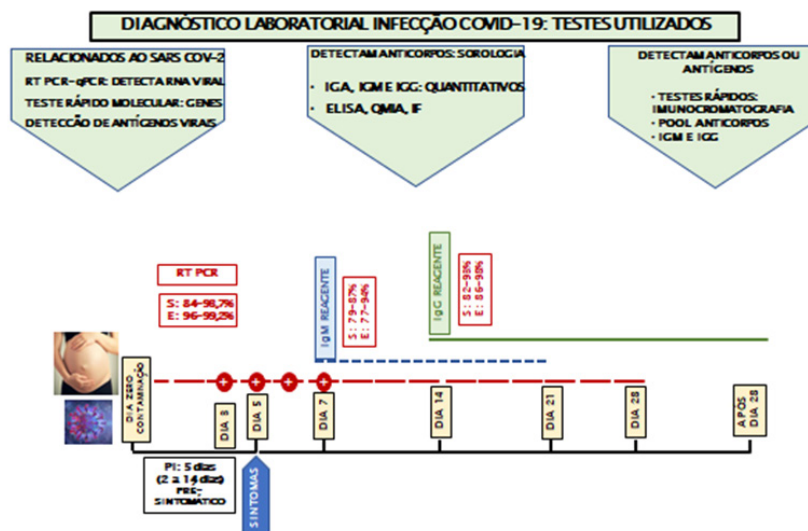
DIAGNÓSTICO LABORATORIAL INFECÇÃO COVID-19: TESTES UTILIZADOS

RELACIONADOS AO SARS COV-2
RT PCR-qPCR: DETECTA RNA VIRAL
TESTE RÁPIDO MOLECULAR: GENES
DETECÇÃO DE ANTÍGENOS VIRAIS

DETECTAM ANTICORPOS: SOROLOGIA
• IGA, IGM E IGG: QUANTITATIVOS
• ELISA, QMIA, IF

DETECTAM ANTICORPOS OU ANTÍGENOS
• TESTES RÁPIDOS: IMUNOCROMATOGRAFIA
• POOL ANTICORPOS
• IGM E IGG

RT PCR

S: 84-98,7%
E: 96-99,2%

IgM REAGENTE

S: 79-87%
E: 77-94%

IgG REAGENTE

S: 82-98%
E: 86-98%

DIA ZERO CONTAMINAÇÃO

DIA 3

DIA 5

DIA 7

DIA 14

DIA 21

DIA 28

APÓS DIA 28

PI: 5 dias
(2 a 14 dias)
PRÉ-SINTOMÁTICO

SINTOMAS